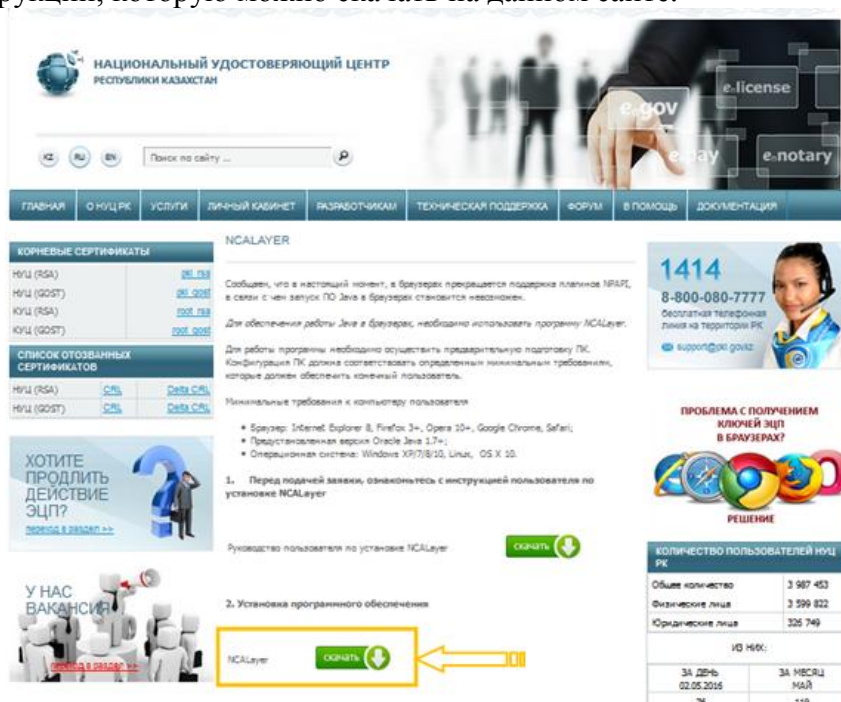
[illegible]рукции, которую можно скачать на данном сайте.

НАЦИОНАЛЬНЫЙ УДОСТОВЕРЯЮЩИЙ ЦЕНТР
РЕСПУБЛИКИ КАЗАХСТАН

KZ RU EN Поиск по сайту ...

e-license
e-gov
e-pay
e-notary

ГЛАВНАЯ | О НУЦ РК | УСЛУГИ | ЛИЧНЫЙ КАБИНЕТ | РАЗРАБОТЧИКАМ | ТЕХНИЧЕСКАЯ ПОДДЕРЖКА | ФОРУМ | В ПОМОЩЬ | ДОКУМЕНТАЦИЯ

КОРНЕВЫЕ СЕРТИФИКАТЫ

| | |
|---|---|
| НУЦ (RSA) | pki_rsa |
| НУЦ (GOST) | pki_gost |
| КУЦ (RSA) | root_rsa |
| КУЦ (GOST) | root_gost |

СПИСОК ОТОЗВАННЫХ СЕРТИФИКАТОВ

| | | |
|---|---|---|
| НУЦ (RSA) | CRL | Delta CRL |
| НУЦ (GOST) | CRL | Delta CRL |

ХОТИТЕ ПРОДЛИТЬ ДЕЙСТВИЕ ЭЦП?
переход в раздел >>

У НАС ВАКАНСИИ
переход в раздел >>

NCALAYER

Сообщаем, что в настоящий момент, в браузерах прекращается поддержка плагинов NPAPI, в связи с чем запуск ПО Java в браузерах становится невозможен.

Для обеспечения работы Java в браузерах, необходимо использовать программу NCALayer.

Для работы программы необходимо осуществить предварительную подготовку ПК. Конфигурация ПК должна соответствовать определенным минимальным требованиям, которые должен обеспечить конечный пользователь.

Минимальные требования к компьютеру пользователя

• Браузер: Internet Explorer 8, Firefox 3+, Opera 10+, Google Chrome, Safari;
• Предустановленная версия Oracle Java 1.7+;
• Операционная система: Windows XP/7/8/10, Linux, OS X 10.

1. Перед подачей заявки, ознакомьтесь с инструкцией пользователя по установке NCALayer

Руководство пользователя по установке NCALayer скачать

2. Установка программного обеспечения

NCALayer скачать

1414
8-800-080-7777
бесплатная телефонная линия на территории РК
support@pki.gov.kz

ПРОБЛЕМА С ПОЛУЧЕНИЕМ КЛЮЧЕЙ ЭЦП В БРАУЗЕРАХ?
РЕШЕНИЕ

КОЛИЧЕСТВО ПОЛЬЗОВАТЕЛЕЙ НУЦ РК

| | |
|---|---|
| Общее количество | 3 987 453 |
| Физические лица | 3 599 822 |
| Юридические лица | 326 749 |

ИЗ НИХ:

| ЗА ДЕНЬ 02.05.2016 | ЗА МЕСЯЦ МАЙ |
|---|---|
| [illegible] | 118 |